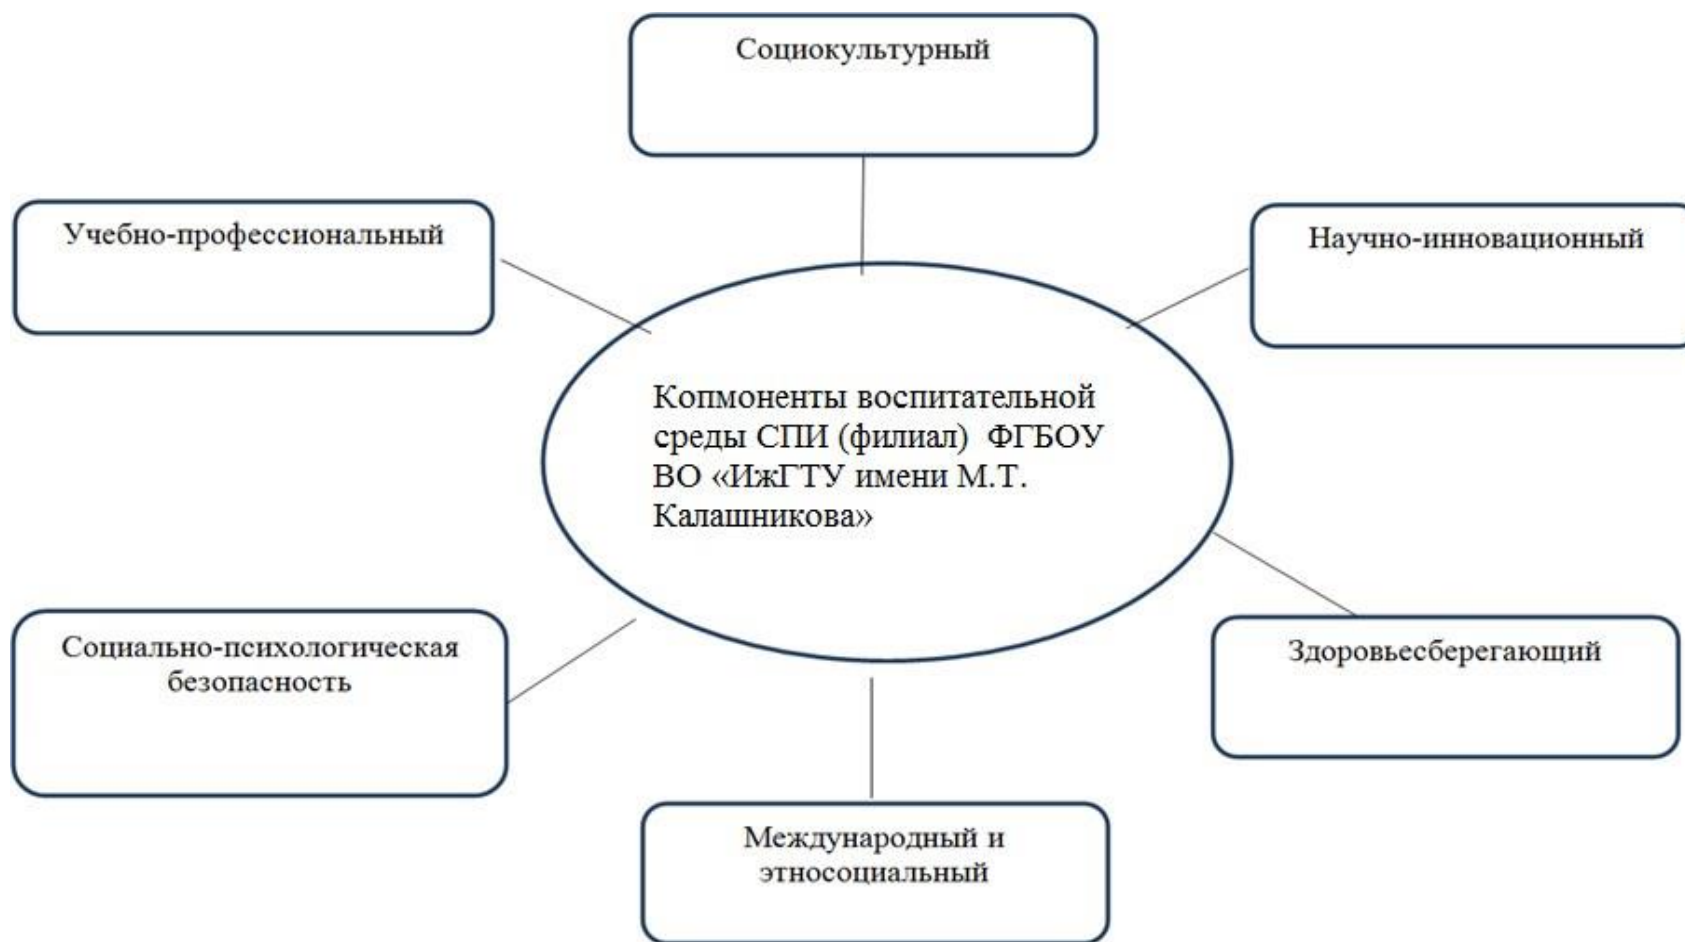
Социокультурный

Учебно-профессиональный

Научно-инновационный

Копмоненты воспитательной среды СПИ (филиал) ФГБОУ ВО «ИжГТУ имени М.Т. Калашникова»

Социально-психологическая безопасность

Здоровьесберегающий

Международный и этносоциальный